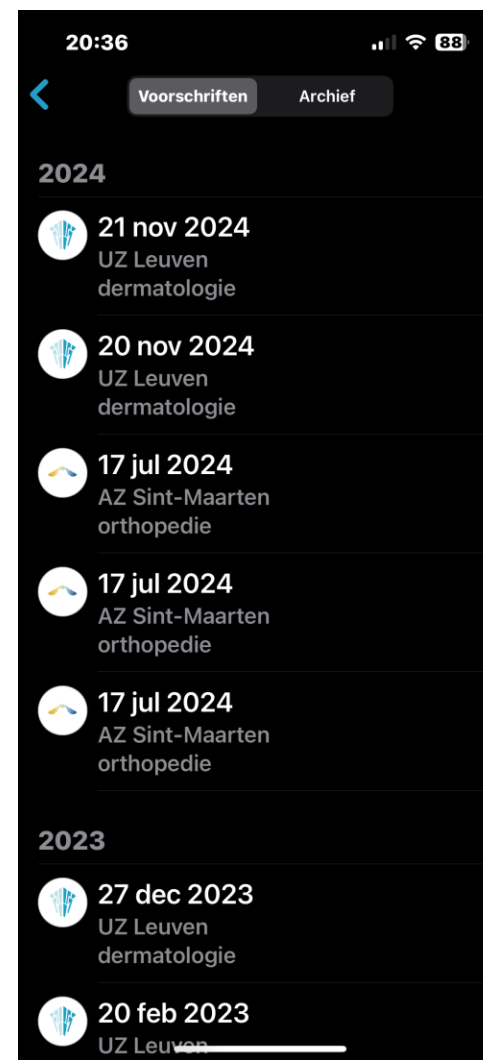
20:36
88

Voorschriften
Archief

2024

21 nov 2024
UZ Leuven
dermatologie

20 nov 2024
UZ Leuven
dermatologie

17 jul 2024
AZ Sint-Maarten
orthopedie

17 jul 2024
AZ Sint-Maarten
orthopedie

17 jul 2024
AZ Sint-Maarten
orthopedie

2023

27 dec 2023
UZ Leuven
dermatologie

20 feb 2023
UZ Leuven